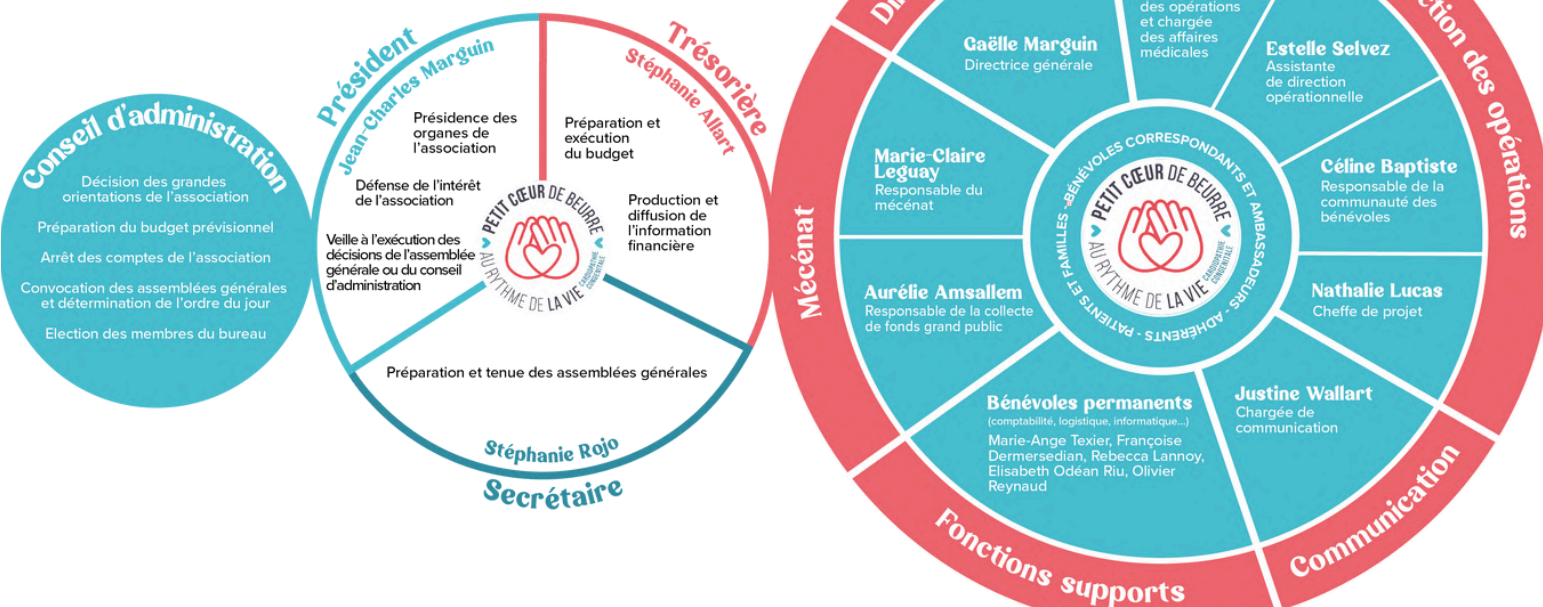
Conseil d'administration

Décision des grandes orientations de l'association

Préparation du budget prévisionnel

Arrêt des comptes de l'association

Convocation des assemblées générales et détermination de l'ordre du jour

Election des membres du bureau

Président
Jean-Charles Marguin

Présidence des organes de l'association

Défense de l'intérêt de l'association

Veille à l'exécution des décisions de l'assemblée générale ou du conseil d'administration

Trésorière
Stéphanie Allart

Préparation et exécution du budget

Production et diffusion de l'information financière

PETIT CŒUR DE BEURRE
AU RYTHME DE LA VIE
CARDIOPATHIE CONGÉNITALE

Préparation et tenue des assemblées générales

Stéphanie Rojo
Secrétaire

Di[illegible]

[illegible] des opérations et chargée des affaires médicales

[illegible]ction des opérations

Gaëlle Marguin
Directrice générale

Estelle Selvez
Assistante de direction opérationnelle

Marie-Claire Leguay
Responsable du mécénat

Céline Baptiste
Responsable de la communauté des bénévoles

Mécénat

BÉNÉVOLES CORRESPONDANTS ET AMBASSADEURS - ADHÉRENTS - PATIENTS ET FAMILLES -

PETIT CŒUR DE BEURRE
AU RYTHME DE LA VIE
CARDIOPATHIE CONGÉNITALE

Aurélie Amsallem
Responsable de la collecte de fonds grand public

Nathalie Lucas
Cheffe de projet

Bénévoles permanents
(comptabilité, logistique, informatique...)
Marie-Ange Texier, Françoise Dermersedian, Rebecca Lannoy, Elisabeth Odéan Riu, Olivier Reynaud

Justine Wallart
Chargée de communication

Fonctions supports

Communication